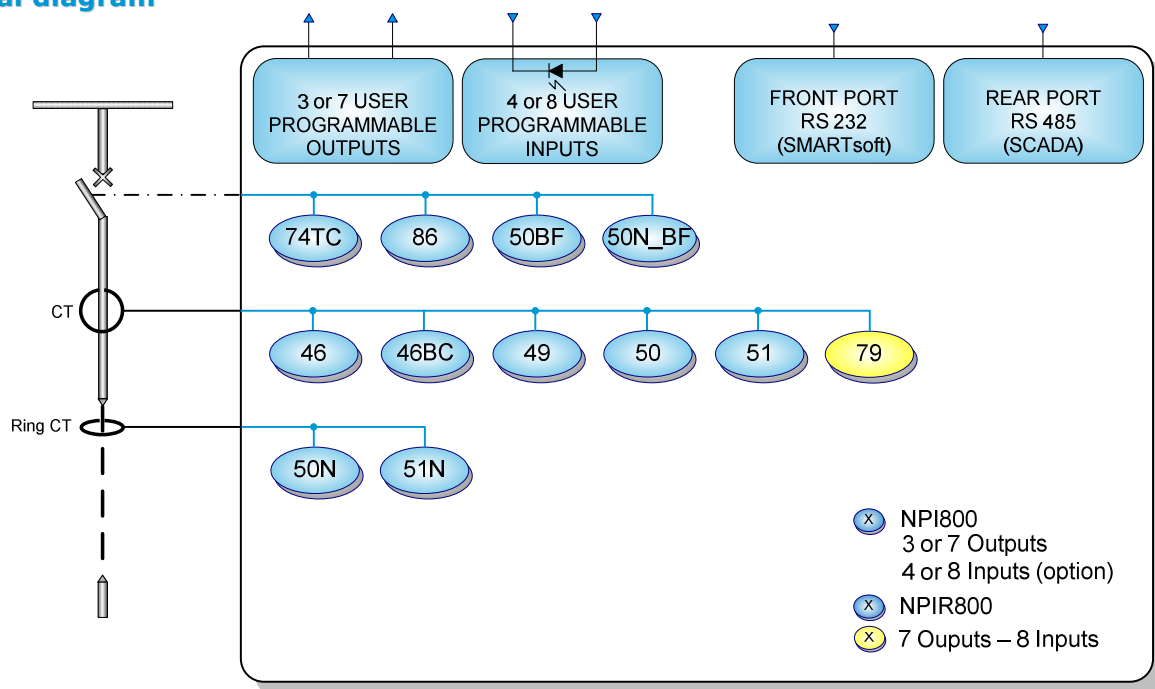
al diagram

3 or 7 USER PROGRAMMABLE OUTPUTS

4 or 8 USER PROGRAMMABLE INPUTS

FRONT PORT RS 232 (SMARTsoft)

REAR PORT RS 485 (SCADA)

74TC
86
50BF
50N_BF

CT
46
46BC
49
50
51
79

Ring CT
50N
51N

X NPI800
3 or 7 Outputs
4 or 8 Inputs (option)
X NPIR800
X 7 Ouputs – 8 Inputs